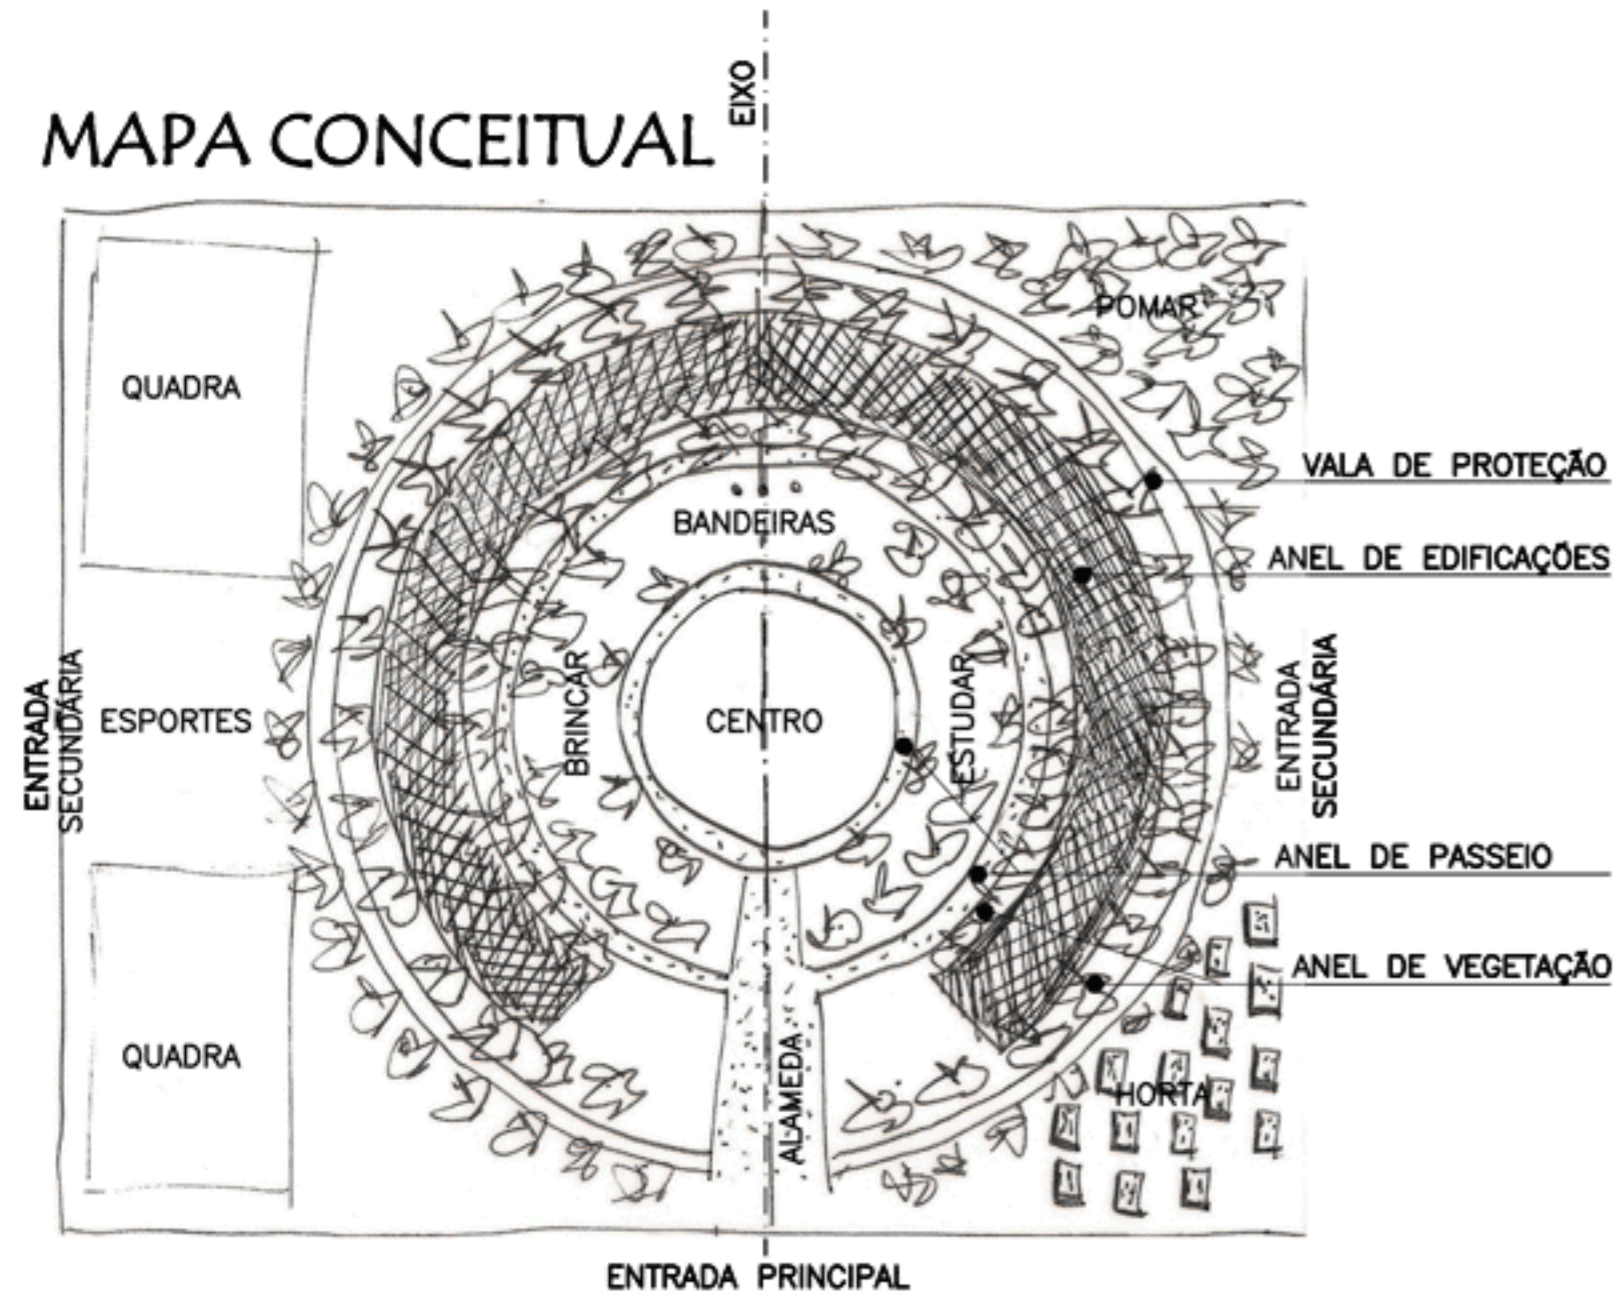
MAPA CONCEITUAL

EIXO

POMAR

QUADRA

VALA DE PROTEÇÃO

BANDEIRAS

ANEL DE EDIFICAÇÕES

ENTRADA SECUNDÁRIA

ESPORTES

BRINCAR

CENTRO

ESTUDAR

ENTRADA SECUNDÁRIA

ANEL DE PASSEIO

ANEL DE VEGETAÇÃO

QUADRA

HORTA

ALAMEDA

ENTRADA PRINCIPAL